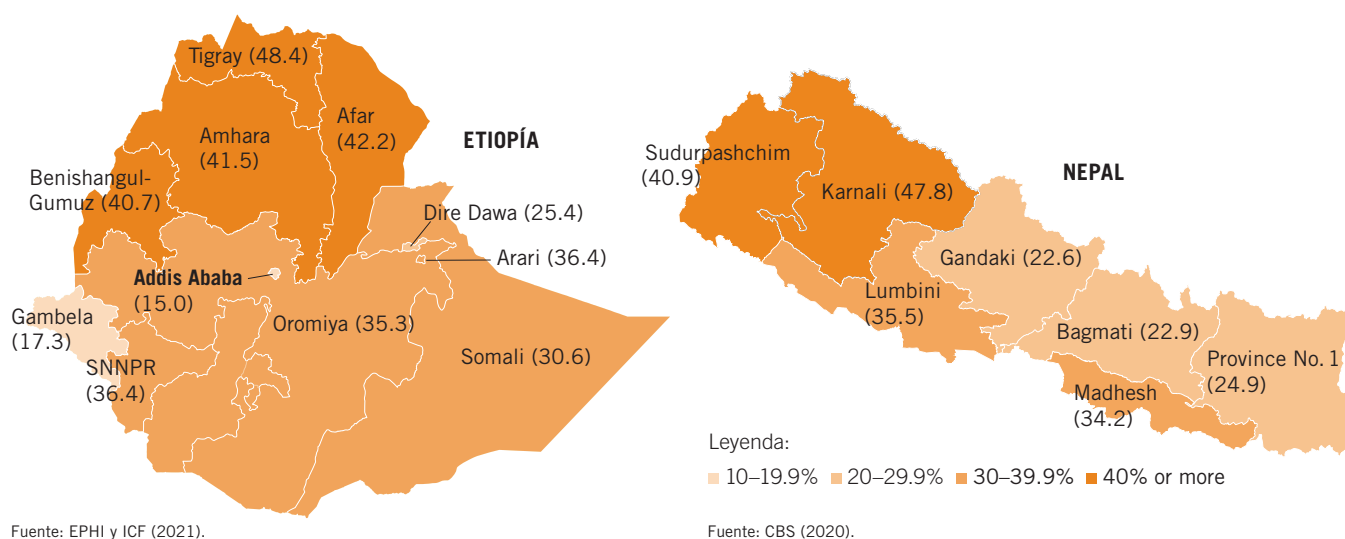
Tigray (48.4)

Afar (42.2)

Amhara (41.5)

ETIOPÍA

Benishangul-Gumuz (40.7)

Dire Dawa (25.4)

Arari (36.4)

Addis Ababa (15.0)

Gambela (17.3)

Oromiya (35.3)

Somali (30.6)

SNNPR (36.4)

Fuente: EPHI y ICF (2021).

Sudurpashchim (40.9)

Karnali (47.8)

NEPAL

Gandaki (22.6)

Lumbini (35.5)

Bagmati (22.9)

Province No. 1 (24.9)

Madhesh (34.2)

Leyenda:

10–19.9% 20–29.9% 30–39.9% 40% or more

Fuente: CBS (2020).